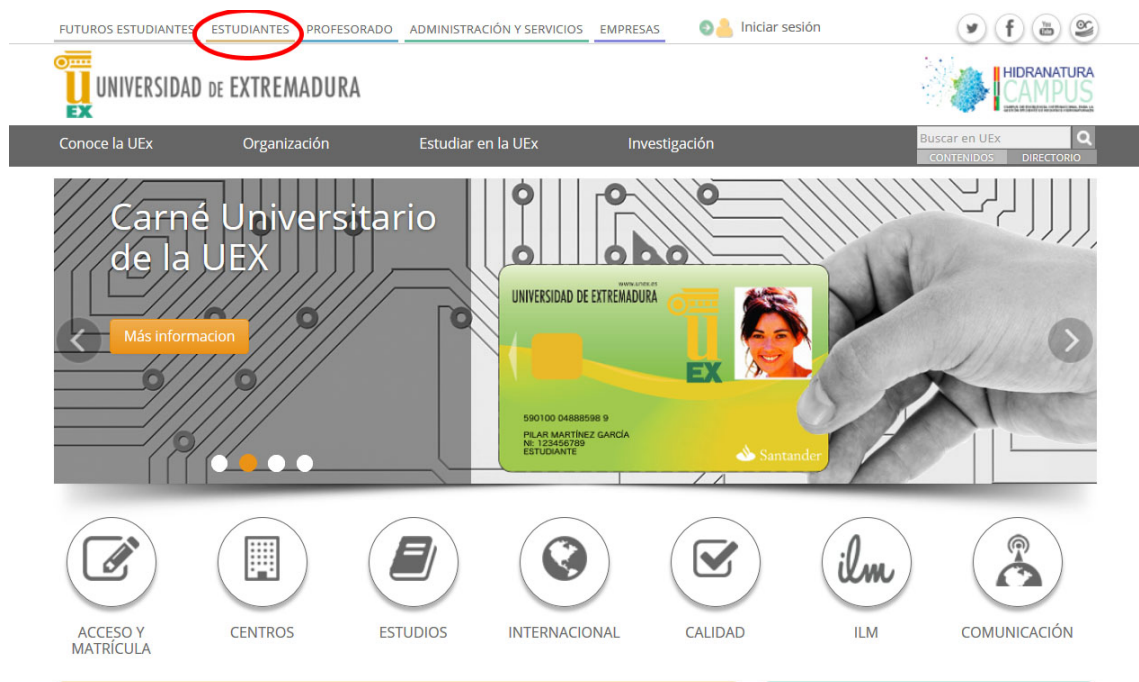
FUTUROS ESTUDIANTES ESTUDIANTES PROFESORADO ADMINISTRACIÓN Y SERVICIOS EMPRESAS Iniciar sesión

U EX UNIVERSIDAD DE EXTREMADURA

HIDRANATURA CAMPUS

Conoce la UEx Organización Estudiar en la UEx Investigación Buscar en UEx CONTENIDOS DIRECTORIO

Carné Universitario de la UEX

Más informacion

www.unex.es
UNIVERSIDAD DE EXTREMADURA
U EX
590100 04888598 9
PILAR MARTÍNEZ GARCÍA
NI: 123456789
ESTUDIANTE
Santander

ilm

ACCESO Y MATRÍCULA CENTROS ESTUDIOS INTERNACIONAL CALIDAD ILM COMUNICACIÓN